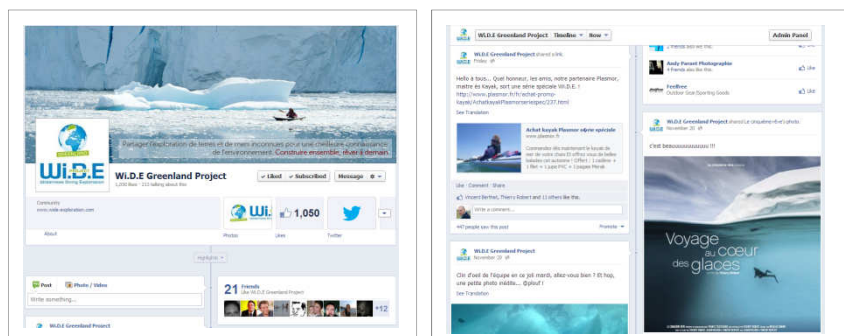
Partager l'exploration de terres et de mers inconnues pour une meilleure connaissance de l'environnement. Construire ensemble, rêver à demain.

Wi.D.E
Wilderness Diving Exploration

Wi.D.E Greenland Project
1,050 likes · 212 talking about this

Liked · Subscribed · Message

Community
www.wide-exploration.com

About

Wi.D.E

1,050

Photos · Likes · Twitter

Highlights

Post · Photo / Video
Write something...

21 Friends
Like Wi.D.E Greenland Project

+12

Wi.D.E Greenland Project

Wi.D.E Greenland Project · Timeline · Now

Admin Panel

Wi.D.E Greenland Project shared a link.
Friday

Hello à tous... Quel honneur, les amis, notre partenaire Plasmor, maître es Kayak, sort une série spéciale WI.D.E. !
http://www.plasmor.fr/fr/achat-promo-kayak/AchatkayakPlasmorseriespec/237.html
See Translation

Achat kayak Plasmor série spéciale
www.plasmor.fr

Like · Comment · Share

Vincent Berthet, Thierry Robert and 11 others like this.

Write a comment...

447 people saw this post · Promote

Wi.D.E Greenland Project
November 20

Clin d'oeil de l'équipe en ce joli mardi, allez-vous bien ? Et hop, une petite photo insolite... @plouf !
See Translation

5 friends also like this

Andy Parant Photographe
4 friends also like this
Like

FeelBee
Outdoor Gear/Sporting Goods
Like

Wi.D.E Greenland Project shared Le cinquième rêve's photo.
November 20

c'est beauuuuuuuuuuuu !!!

Voyage au coeur des glaces